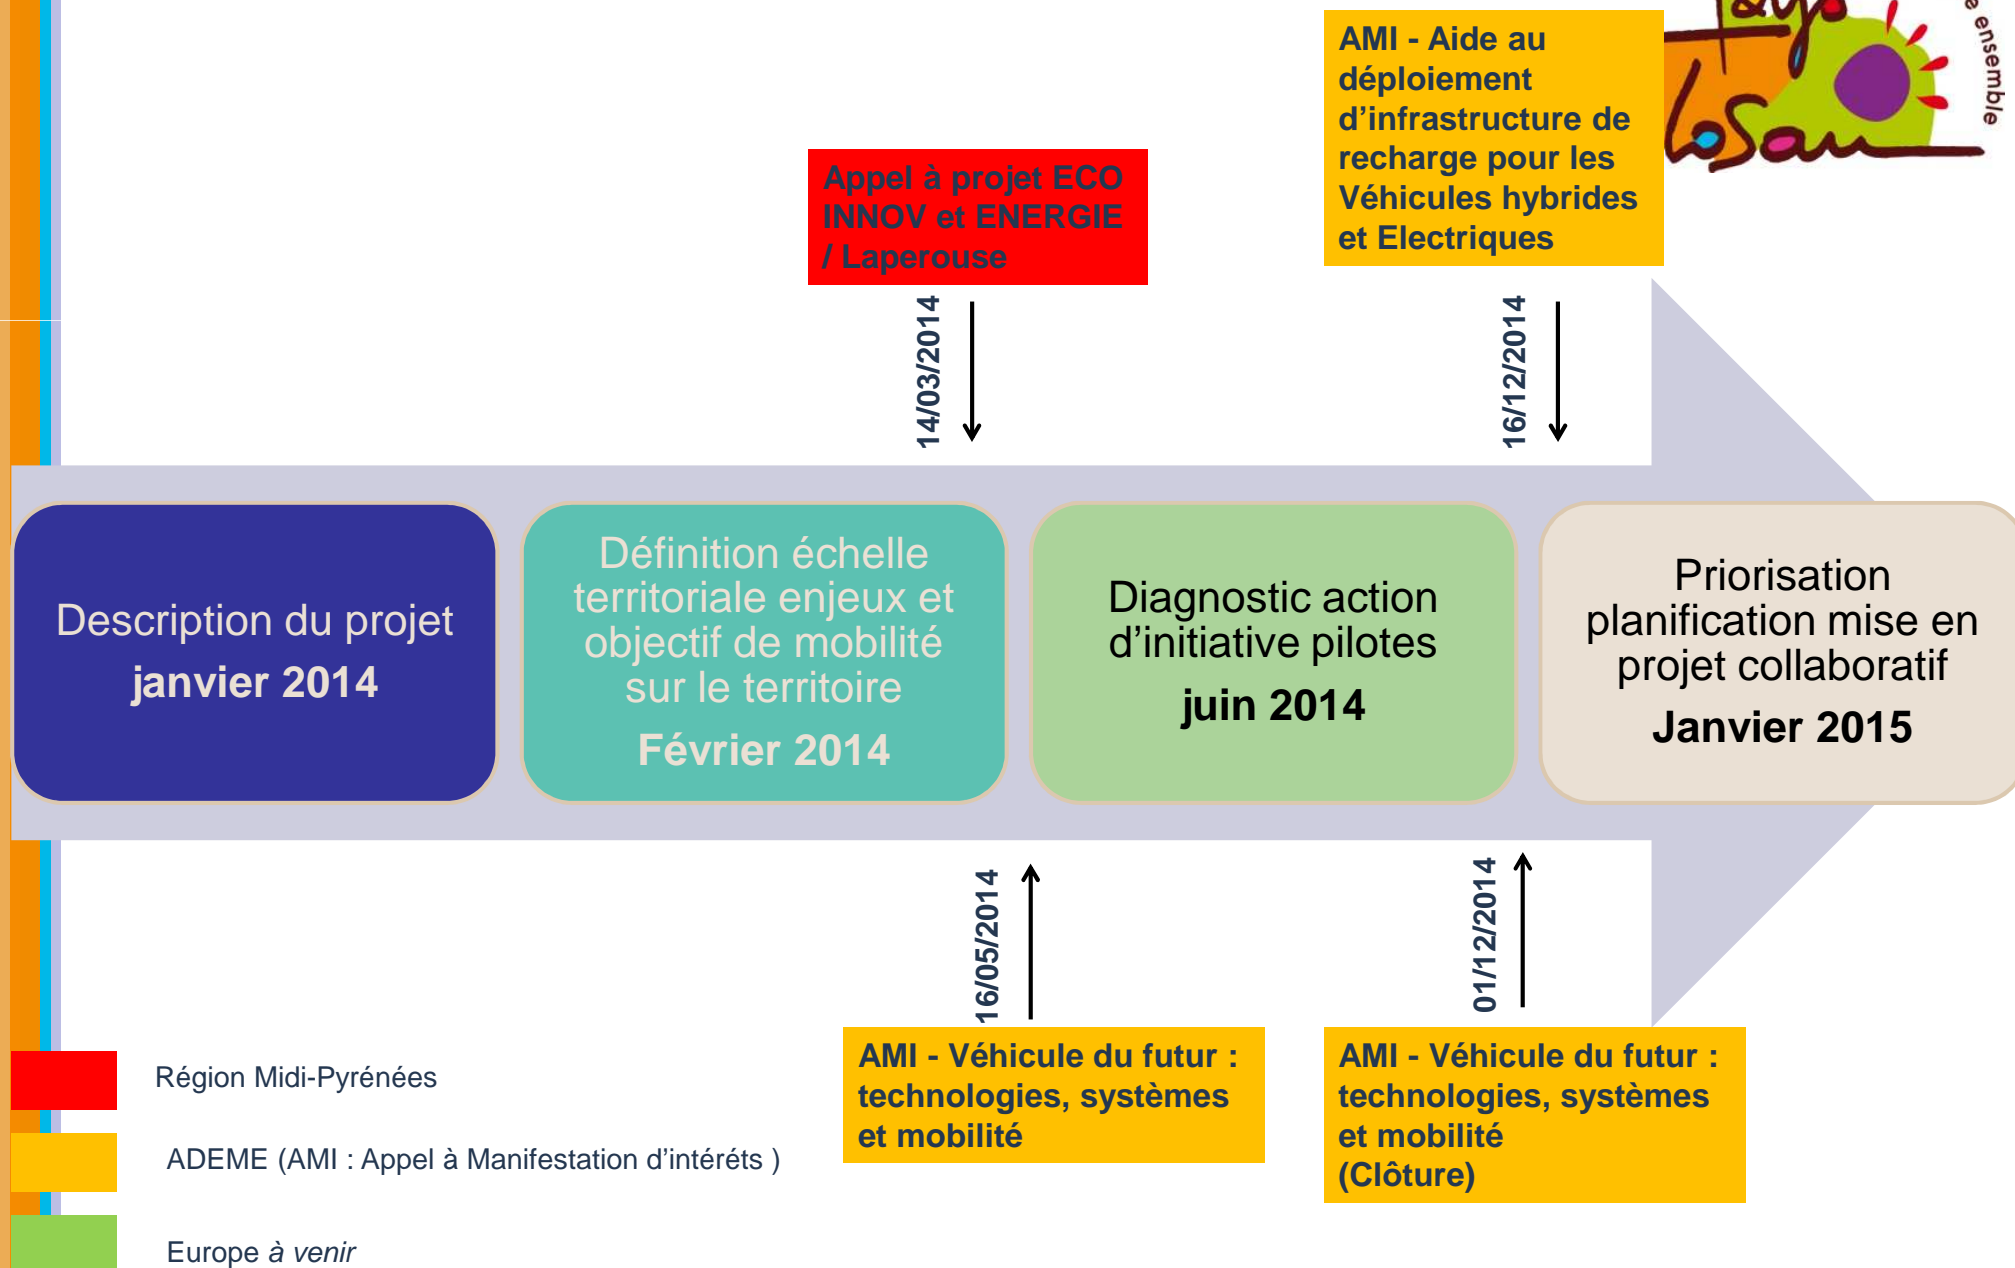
Appel à projet ECO INNOV et ENERGIE / Laperouse

14/03/2014

AMI - Aide au déploiement d'infrastructure de recharge pour les Véhicules hybrides et Electriques

16/12/2014

e ensemble

Description du projet
janvier 2014

Définition échelle territoriale enjeux et objectif de mobilité sur le territoire
Février 2014

Diagnostic action d'initiative pilotes
juin 2014

Priorisation planification mise en projet collaboratif
Janvier 2015

16/05/2014

01/12/2014

Région Midi-Pyrénées

ADEME (AMI : Appel à Manifestation d'intérêts )

Europe *à venir*

AMI - Véhicule du futur : technologies, systèmes et mobilité

AMI - Véhicule du futur : technologies, systèmes et mobilité (Clôture)